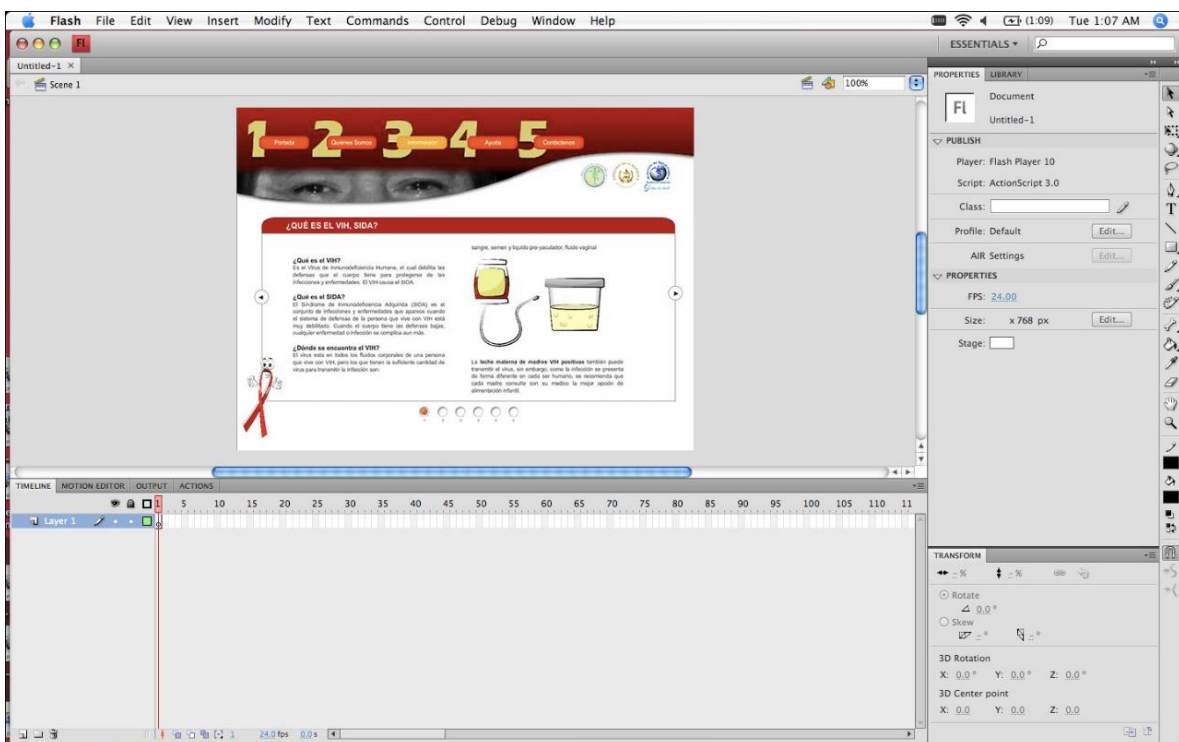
Flash File Edit View Insert Modify Text Commands Control Debug Window Help

(1:09) Tue 1:07 AM

Fl

ESSENTIALS ▾

Untitled-1 ×

Scene 1

100%

1 Portada 2 Quiénes Somos 3 Información 4 Ayuda 5 Contáctenos

¿QUÉ ES EL VIH, SIDA?

¿Qué es el VIH?
Es el Virus de Inmunodeficiencia Humana, el cual debilita las defensas que el cuerpo tiene para protegerse de las infecciones y enfermedades. El VIH causa el SIDA.

¿Qué es el SIDA?
El Síndrome de Inmunodeficiencia Adquirida (SIDA) es el conjunto de infecciones y enfermedades que aparece cuando el sistema de defensas de la persona que vive con VIH está muy debilitado. Cuando el cuerpo tiene las defensas bajas, cualquier enfermedad o infección se complica aun más.

¿Dónde se encuentra el VIH?
El virus esta en todos los fluidos corporales de una persona que vive con VIH, pero los que tienen la suficiente cantidad de virus para transmitir la infección son:

sangre, semen y liquido pre-yaculador, fluido vaginal

La leche materna de madres VIH positivas también puede transmitir el virus, sin embargo, como la infección se presenta de forma diferente en cada ser humano, se recomienda que cada madre consulte con su medico la mejor opción de alimentación infantil.

PROPERTIES LIBRARY

Fl Document
Untitled-1

PUBLISH
Player: Flash Player 10
Script: ActionScript 3.0
Class:
Profile: Default Edit...
AIR Settings Edit...

PROPERTIES
FPS: 24.00
Size: x 768 px Edit...
Stage:

TIMELINE MOTION EDITOR OUTPUT ACTIONS

1 5 10 15 20 25 30 35 40 45 50 55 60 65 70 75 80 85 90 95 100 105 110 11

Layer 1

1 24.0 fps 0.0 s

TRANSFORM
%  %
Rotate
0.0 °
Skew
°  °
3D Rotation
X: 0.0 ° Y: 0.0 ° Z: 0.0 °
3D Center point
X: 0.0 Y: 0.0 Z: 0.0